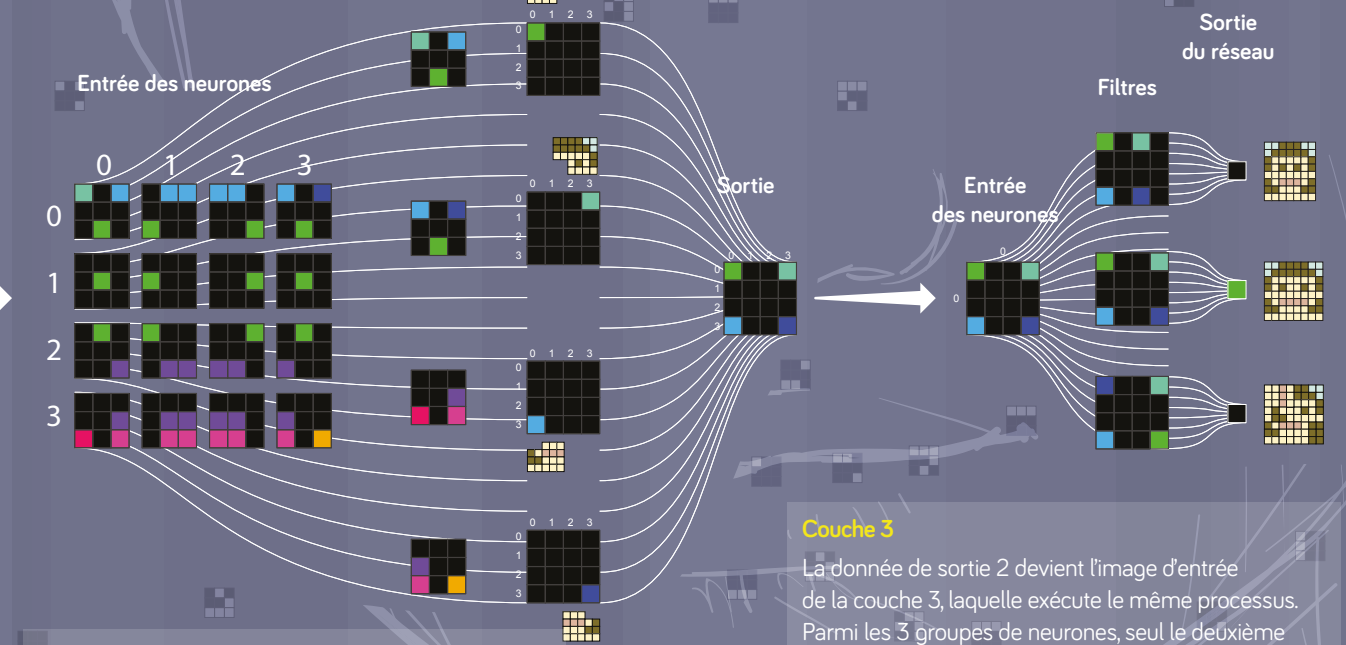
Sortie du réseau

Entrée des neurones

Filtres

0 1 2 3

0

1

2

3

0 1 2 3
0
1
2
3

Sortie

0 1 2 3
0
1
2
3

Entrée des neurones

0

0

Couche 3

La donnée de sortie 2 devient l'image d'entrée de la couche 3, laquelle exécute le même processus. Parmi les 3 groupes de neurones, seul le deuxième